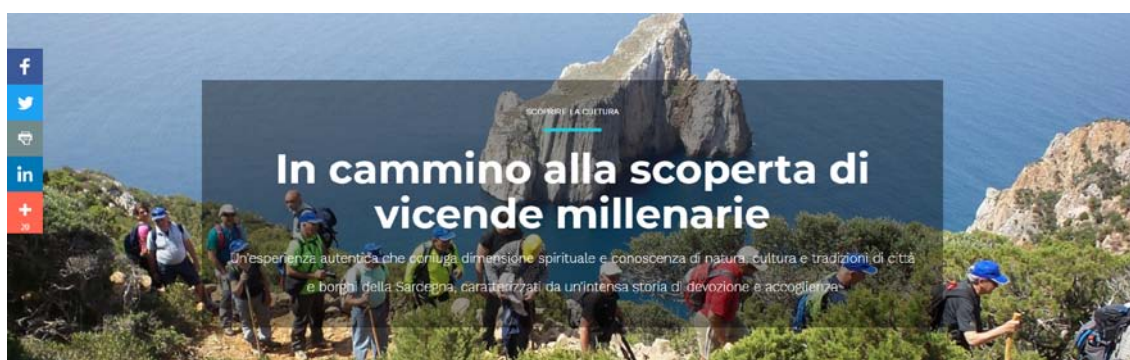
f
in
+
26

SCOPRIRE LA CULTURA

In cammino alla scoperta di vicende millenarie

Un'esperienza autentica che coniuga dimensione spirituale e conoscenza di natura, cultura e tradizioni di città e borghi della Sardegna, caratterizzati da un'intensa storia di devozione e accoglienza